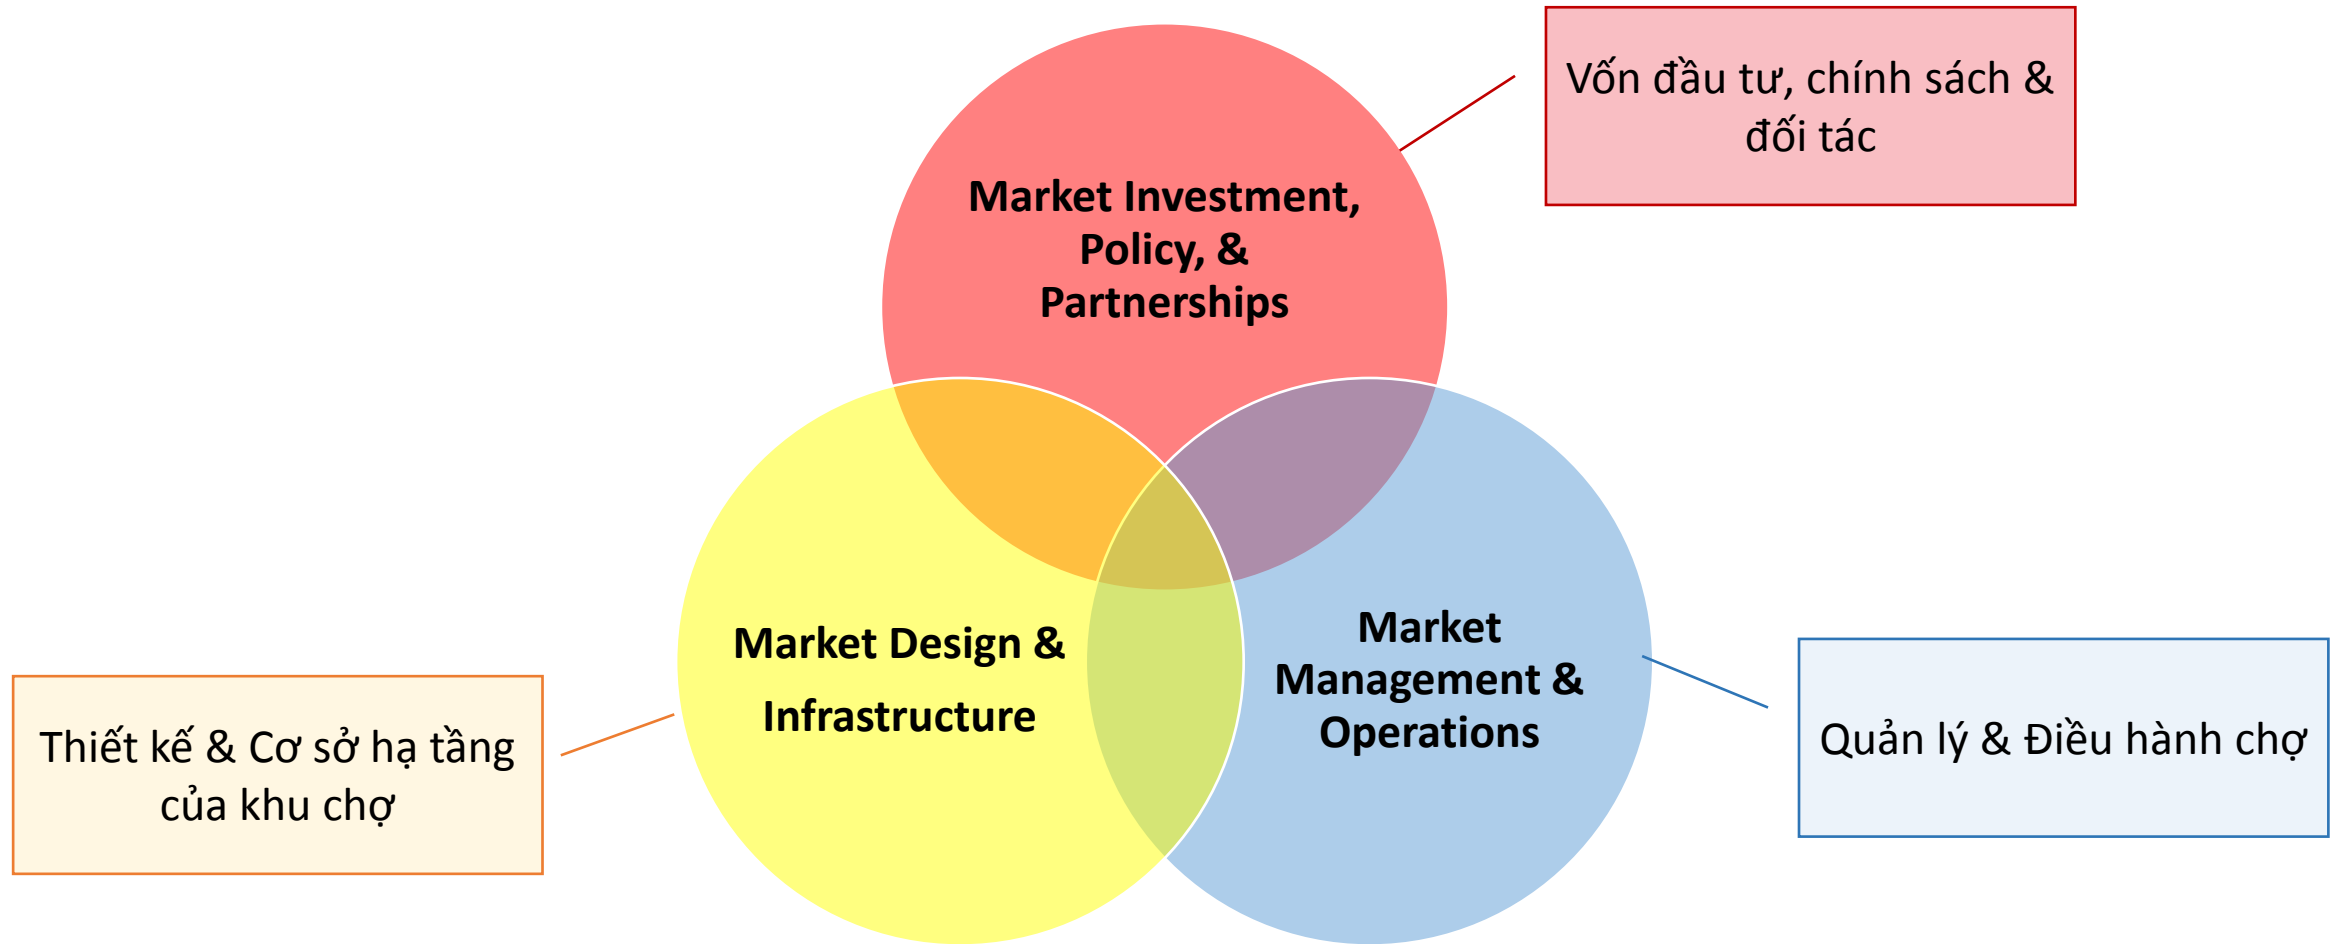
Vốn đầu tư, chính sách & đối tác

Market Investment, Policy, & Partnerships

Market Design & Infrastructure

Market Management & Operations

Thiết kế & Cơ sở hạ tầng của khu chợ

Quản lý & Điều hành chợ